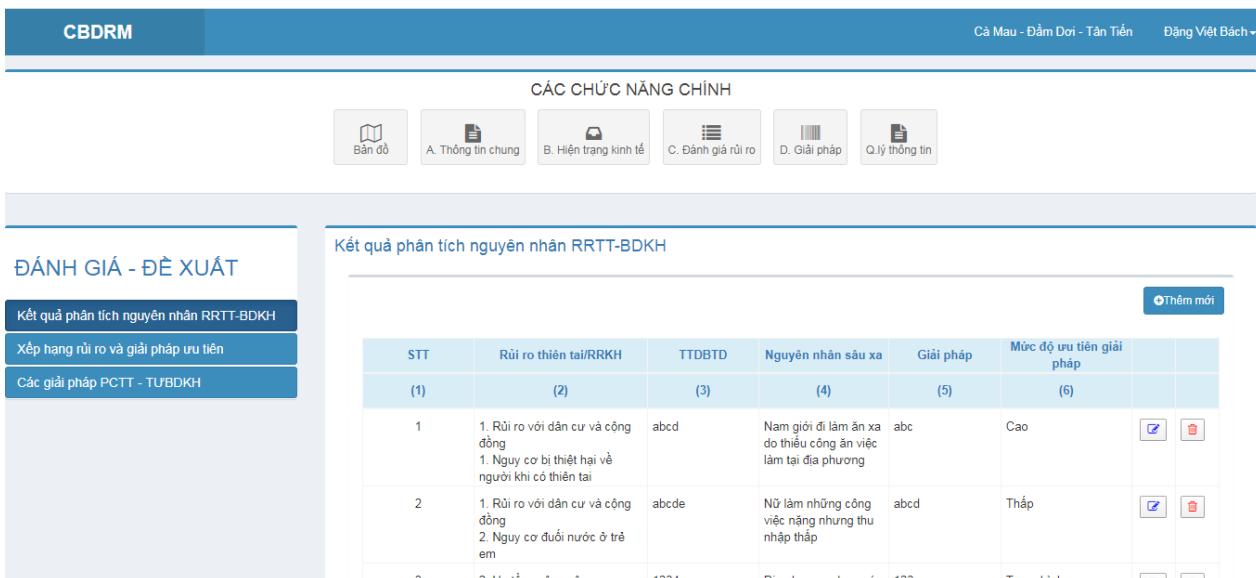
CBDRM

Cà Mau - Đầm Dơi - Tân Tiến

Đặng Việt Bách

CÁC CHỨC NĂNG CHÍNH

Bản đồ

A. Thông tin chung

B. Hiện trạng kinh tế

C. Đánh giá rủi ro

D. Giải pháp

Q.lý thông tin

ĐÁNH GIÁ - ĐỀ XUẤT

Kết quả phân tích nguyên nhân RRTT-BDKH

Xếp hạng rủi ro và giải pháp ưu tiên

Các giải pháp PCTT - TƯBDKH

Kết quả phân tích nguyên nhân RRTT-BDKH

Thêm mới

| STT | Rủi ro thiên tai/RRKH | TTDBTD | Nguyên nhân sâu xa | Giải pháp | Mức độ ưu tiên giải pháp | | |
|---|---|---|---|---|---|---|---|
| (1) | (2) | (3) | (4) | (5) | (6) | | |
| 1 | 1. Rủi ro với dân cư và cộng đồng 1. Nguy cơ bị thiệt hại về người khi có thiên tai | abcd | Nam giới đi làm ăn xa do thiếu công ăn việc làm tại địa phương | abc | Cao | | |
| 2 | 1. Rủi ro với dân cư và cộng đồng 2. Nguy cơ đuối nước ở trẻ em | abcde | Nữ làm những công việc nặng nhưng thu nhập thấp | abcd | Thấp | | |
| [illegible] | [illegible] | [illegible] | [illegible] | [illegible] | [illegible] | | |